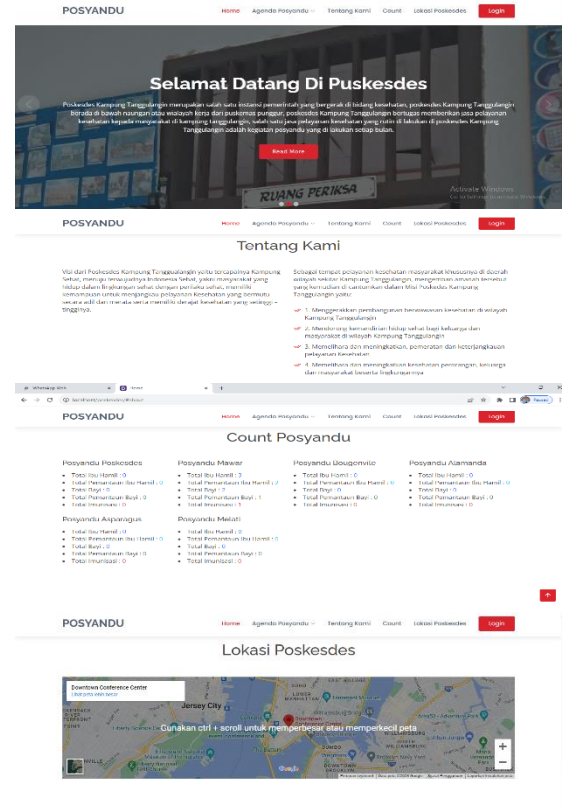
POSYANDU Home Agenda Posyandu Tentang Kami Count Lokasi Poskesdes Login

Selamat Datang Di Puskesdes

Poskesdes Kampung Tanggulangin merupakan salah satu instansi pemerintah yang bergerak di bidang kesehatan, poskesdes Kampung Tanggulangin berada di bawah naungan atau wilayah kerja dari puskesmas punggur, poskesdes Kampung Tanggulangin bertugas memberikan jasa pelayanan kesehatan kepada masyarakat di kampung tanggulangin, salah satu jasa pelayanan kesehatan yang rutin di lakukan di poskesdes Kampung Tanggulangin adalah kegiatan posyandu yang di lakukan setiap bulan.

Read More

RUANG PERIKSA

Activate Windows

POSYANDU Home Agenda Posyandu Tentang Kami Count Lokasi Poskesdes Login

Tentang Kami

Visi dari Puskesdes Kampung Tanggulangin yaitu tercapainya Kampung Sehat, menuju terwujudnya Indonesia Sehat, yakni masyarakat yang hidup dalam lingkungan sehat dengan perilaku sehat, memiliki kemampuan untuk menjangkau pelayanan Kesehatan yang bermutu secara adil dan merata serta memiliki derajat kesehatan yang setinggi-tingginya.

Sebagai tempat pelayanan kesehatan masyarakat khususnya di daerah wilayah sekitar Kampung Tanggulangin, mengemban amanah tersebut yang kemudian di tuntunkan dalam Misi Puskedes Kampung Tanggulangin yaitu:

1. Menggerakkan pembangunan berwawasan kesehatan di wilayah Kampung Tanggulangin
2. Mendorong kemandirian hidup sehat bagi keluarga dan masyarakat di wilayah Kampung Tanggulangin
3. Memelihara dan meningkatkan, pemerataan dan keterjangkauan pelayanan Kesehatan
4. Memelihara dan meningkatkan kesehatan perorangan, keluarga dan masyarakat beserta lingkungannya

WhatsApp localhost/posyandu/#about

POSYANDU Home Agenda Posyandu Tentang Kami Count Lokasi Poskesdes Login

Count Posyandu

Posyandu Poskesdes
- Total Ibu Hamil : 0
- Total Pemantauan Ibu Hamil : 0
- Total Bayi : 0
- Total Pemantauan Bayi : 0
- Total Imunisasi : 0

Posyandu Mawar
- Total Ibu Hamil : 3
- Total Pemantauan Ibu Hamil : 2
- Total Bayi : 2
- Total Pemantauan Bayi : 1
- Total Imunisasi : 1

Posyandu Bougenvile
- Total Ibu Hamil : 0
- Total Pemantauan Ibu Hamil : 0
- Total Bayi : 0
- Total Pemantauan Bayi : 0
- Total Imunisasi : 0

Posyandu Alamanda
- Total Ibu Hamil : 0
- Total Pemantauan Ibu Hamil : 0
- Total Bayi : 0
- Total Pemantauan Bayi : 0
- Total Imunisasi : 0

Posyandu Asparagus
- Total Ibu Hamil : 0
- Total Pemantauan Ibu Hamil : 0
- Total Bayi : 0
- Total Pemantauan Bayi : 0
- Total Imunisasi : 0

Posyandu Melati
- Total Ibu Hamil : 0
- Total Pemantauan Ibu Hamil : 0
- Total Bayi : 0
- Total Pemantauan Bayi : 0
- Total Imunisasi : 0

POSYANDU Home Agenda Posyandu Tentang Kami Count Lokasi Poskesdes Login

Lokasi Poskesdes

Downtown Conference Center
Lihat peta lebih besar

Jersey City

Gunakan ctrl + scroll untuk memperbesar atau memperkecil peta

Google